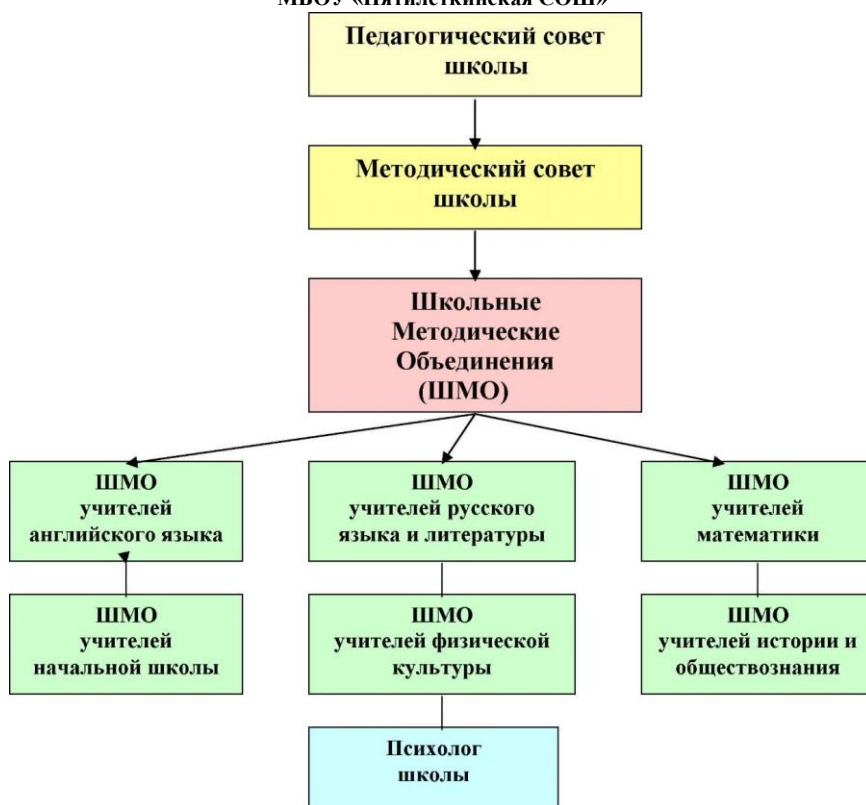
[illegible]

Педагогический совет школы

Методический совет школы

Школьные Методические Объединения (ШМО)

ШМО учителей английского языка

ШМО учителей русского языка и литературы

ШМО учителей математики

ШМО учителей начальной школы

ШМО учителей физической культуры

ШМО учителей истории и обществознания

Психолог школы